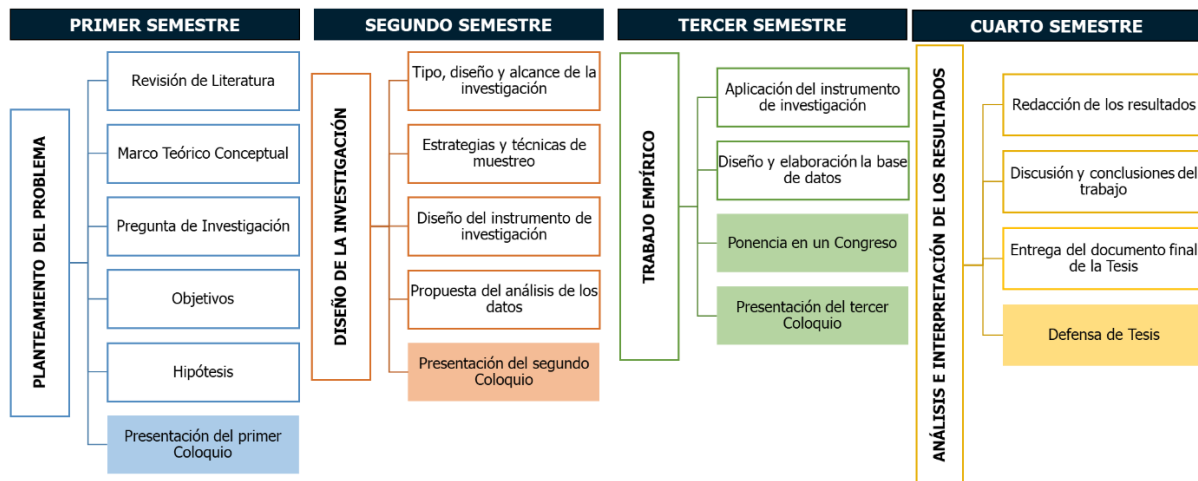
PRIMER SEMESTRE

PLANTEAMIENTO DEL PROBLEMA

Revisión de Literatura

Marco Teórico Conceptual

Pregunta de Investigación

Objetivos

Hipótesis

Presentación del primer Coloquio

SEGUNDO SEMESTRE

DISEÑO DE LA INVESTIGACIÓN

Tipo, diseño y alcance de la investigación

Estrategias y técnicas de muestreo

Diseño del instrumento de investigación

Propuesta del análisis de los datos

Presentación del segundo Coloquio

TERCER SEMESTRE

TRABAJO EMPÍRICO

Aplicación del instrumento de investigación

Diseño y elaboración la base de datos

Ponencia en un Congreso

Presentación del tercer Coloquio

CUARTO SEMESTRE

ANÁLISIS E INTERPRETACIÓN DE LOS RESULTADOS

Redacción de los resultados

Discusión y conclusiones del trabajo

Entrega del documento final de la Tesis

Defensa de Tesis